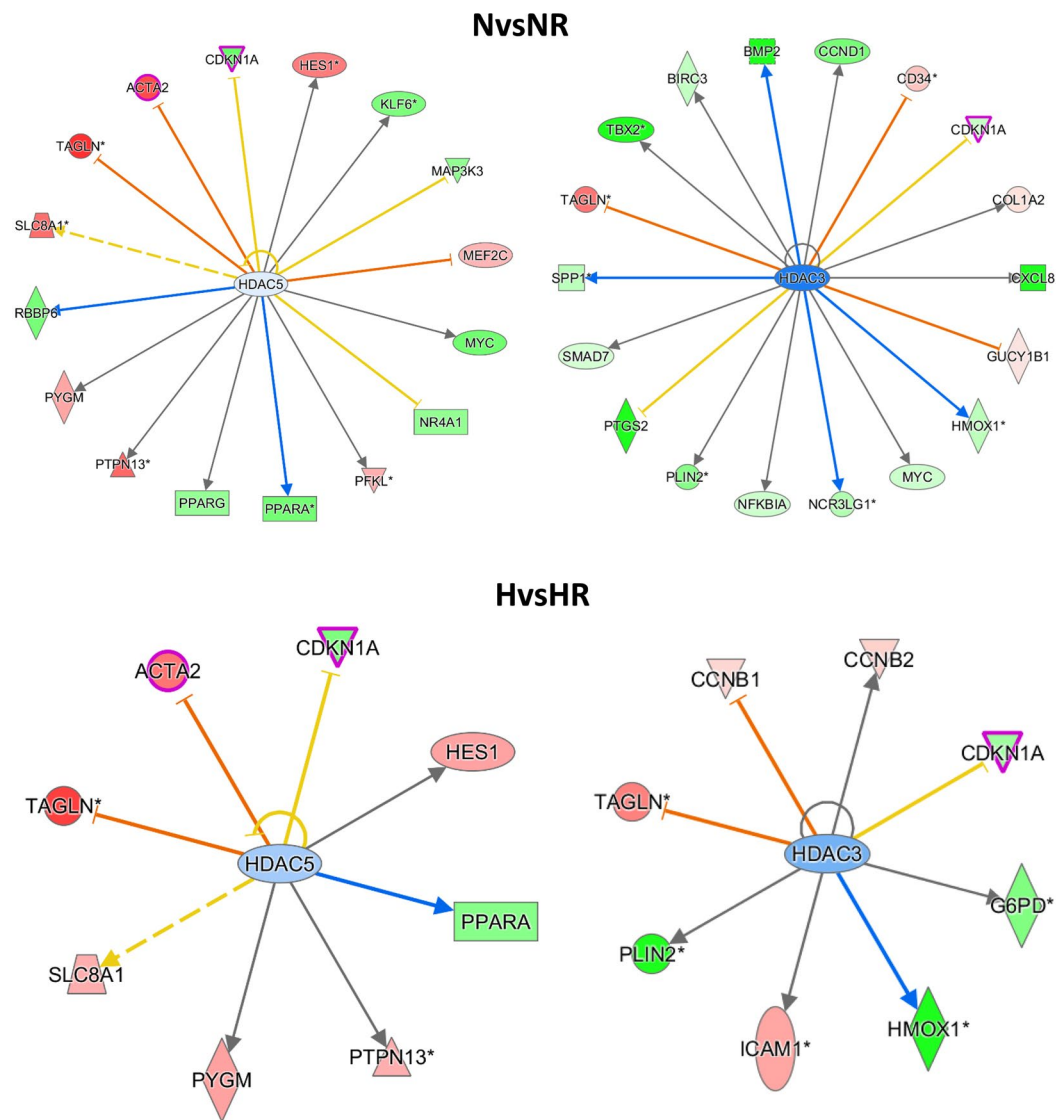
NvsNR

CDKN1A
HES1*
ACTA2
KLF6*
TAGLN*
MAP3K3
SLC8A1*
MEF2C
HDAC5
RBBP6
MYC
PYGM
NR4A1
PTPN13*
PFKL*
PPARG
PPARA*

BMP2
CCND1
BIRC3
CD34*
TBX2*
CDKN1A
TAGLN*
COL1A2
SPP1*
HDAC3
CXCL8
SMAD7
GUCY1B1
PTGS2
HMOX1*
PLIN2*
NFKBIA
NCR3LG1*
MYC

HvsHR

CDKN1A
ACTA2
HES1
TAGLN*
HDAC5
PPARA
SLC8A1
PTPN13*
PYGM

CCNB2
CCNB1
CDKN1A
TAGLN*
HDAC3
G6PD*
PLIN2*
HMOX1*
ICAM1*